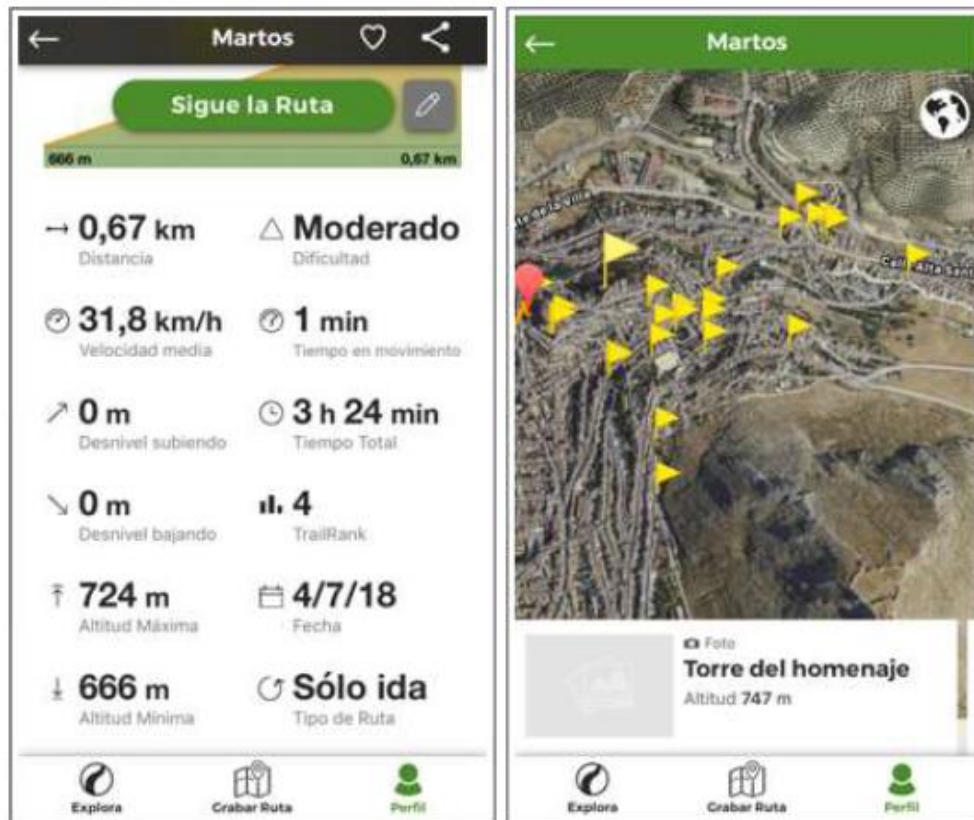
Martos

Sigue la Ruta

666 m 0,67 km

0,67 km
Distancia

Moderado
Dificultad

31,8 km/h
Velocidad media

1 min
Tiempo en movimiento

0 m
Desnivel subiendo

3 h 24 min
Tiempo Total

0 m
Desnivel bajando

4
TrailRank

724 m
Altitud Máxima

4/7/18
Fecha

666 m
Altitud Mínima

Sólo ida
Tipo de Ruta

Explora
Crabar Ruta
Perfil

Martos

Foto
Torre del homenaje
Altitud 747 m

Explora
Grabar Ruta
Perfil